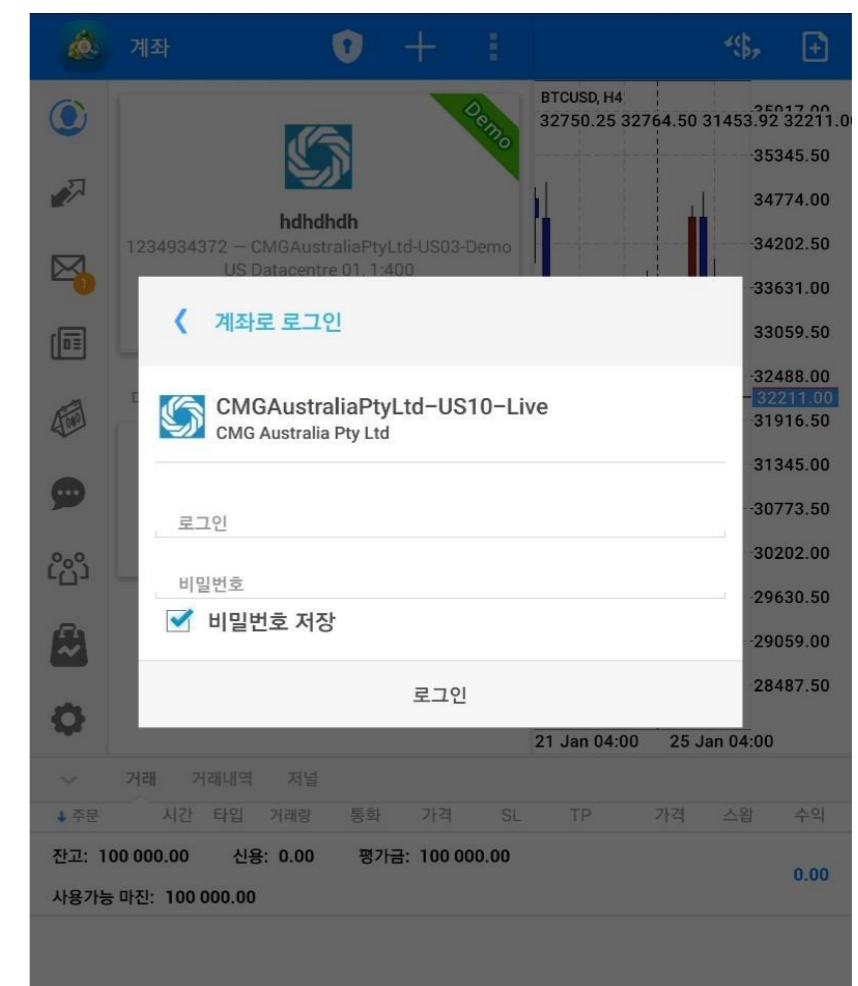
계좌

Demo

hdhdhdh
1234934372 — CMGAustraliaPtyLtd-US03-Demo
US Datacentre 01, 1:400

BTCUSD, H4
32750.25 32764.50 31453.92 32211.0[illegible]

35917.00
35345.50
34774.00
34202.50
33631.00
33059.50
32488.00
32211.00
31916.50
31345.00
30773.50
30202.00
29630.50
29059.00
28487.50

21 Jan 04:00 25 Jan 04:00

〈 계좌로 로그인

CMGAustraliaPtyLtd-US10-Live
CMG Australia Pty Ltd

로그인

비밀번호

비밀번호 저장

로그인

거래 거래내역 저널

주문 시간 타입 거래량 통화 가격 SL TP 가격 스왑 수익

잔고: 100 000.00 신용: 0.00 평가금: 100 000.00

0.00

사용가능 마진: 100 000.00